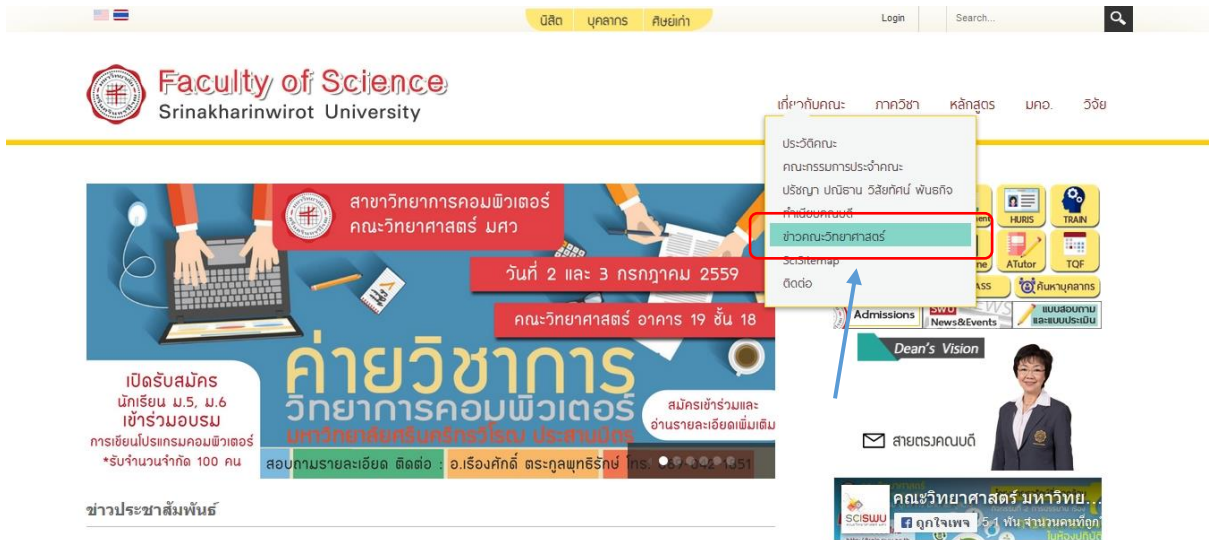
นิสิต บุคลากร ศิษย์เก่า

Login

Search...

Faculty of Science
Srinakharinwirot University

เกี่ยวกับคณะ ภาควิชา หลักสูตร มคอ. วิจัย

ประวัติคณะ
คณะกรรมการประจำคณะ
ปรัชญา ปณิธาน วิสัยทัศน์ พันธกิจ
ทำเนียบคณบดี
ข่าวคณะวิทยาศาสตร์
SciSitemap
ติดต่อ

HURIS TRAIN
ATutor TQF
ค้นหาบุคลากร
Admissions
SWU News&Events
แบบสอบถาม และแบบประเมิน
Dean's Vision

สาขาวิทยาการคอมพิวเตอร์ คณะวิทยาศาสตร์ มศว

วันที่ 2 และ 3 กรกฎาคม 2559

คณะวิทยาศาสตร์ อาคาร 19 ชั้น 18

ค่ายวิชาการ
วิทยาการคอมพิวเตอร์
มหาวิทยาลัยศรีนครินทรวิโรฒ ประสานมิตร

เปิดรับสมัคร
นักเรียน ม.5, ม.6
เข้าร่วมอบรม
การเขียนโปรแกรมคอมพิวเตอร์
*รับจำนวนจำกัด 100 คน

สมัครเข้าร่วมและ อ่านรายละเอียดเพิ่มเติม

สอบถามรายละเอียด ติดต่อ : อ.เรืองศักดิ์ ตระกูลพุทธิรักษ์ โทร. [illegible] 1351

สายตรงคณบดี

ข่าวประชาสัมพันธ์

คณะวิทยาศาสตร์ มหาวิท...
ถูกใจเพจ